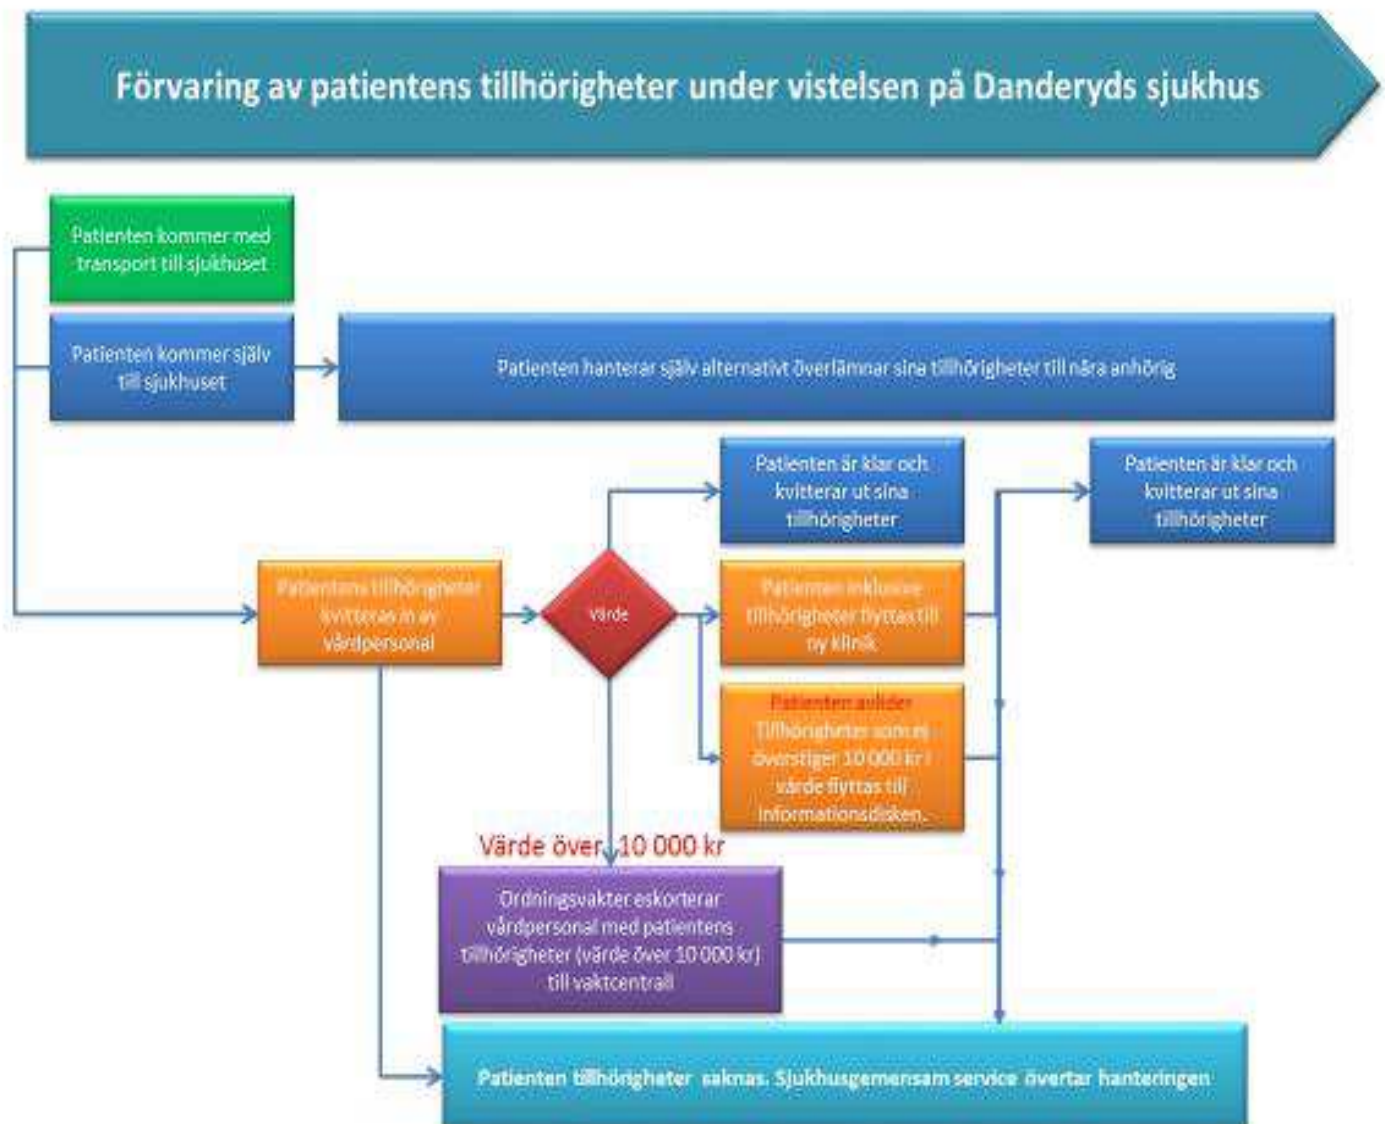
Förvaring av patientens tillhörigheter under vistelsen på Danderyds sjukhus

Patienten kommer med transport till sjukhuset

Patienten kommer själv till sjukhuset

Patienten hanterar själv alternativt överlämnar sina tillhörigheter till nära anhörig

Patienten är klar och kvitterar ut sina tillhörigheter

Patienten är klar och kvitterar ut sina tillhörigheter

Patientens tillhörigheter kvitteras in av vårdpersonal

Värde

Patienten inklusive tillhörigheter flyttas till ny klinik

Patienten avlider
Tillhörigheter som ej överstiger 10 000 kr i värde flyttas till informationsdisken.

Värde över 10 000 kr

Ordningsvakter eskorterar vårdpersonal med patientens tillhörigheter (värde över 10 000 kr) till vaktcentrall

Patienten tillhörigheter saknas. Sjukhusgemensam service övertar hanteringen